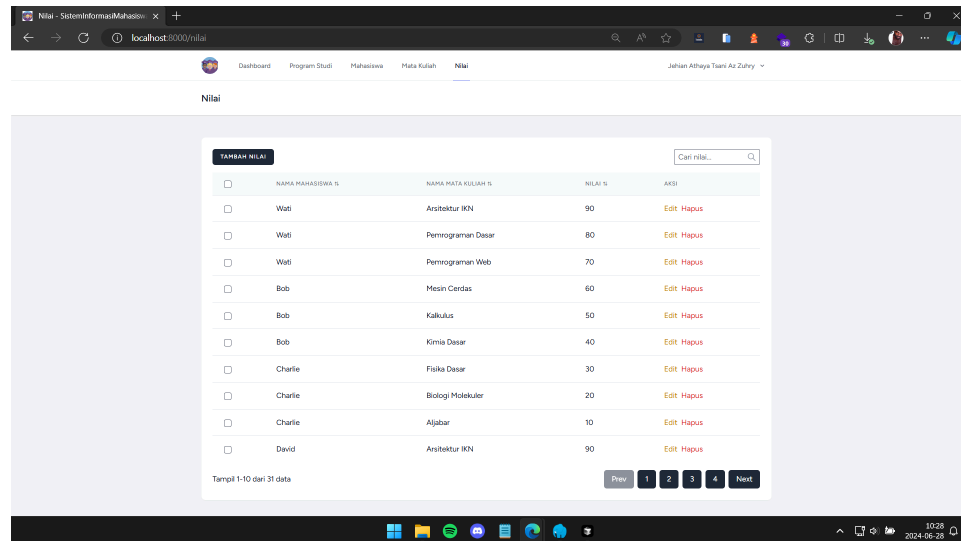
Nilai - SistemInformasiMahasisw ×
localhost:8000/nilai

Dashboard Program Studi Mahasiswa Mata Kuliah Nilai Jehian Athaya Tsani Az Zuhry

Nilai

TAMBAH NILAI

Cari nilai...

| | NAMA MAHASISWA ⇅ | NAMA MATA KULIAH ⇅ | NILAI ⇅ | AKSI |
|---|---|---|---|---|
| | Wati | Arsitektur IKN | 90 | Edit Hapus |
| | Wati | Pemrograman Dasar | 80 | Edit Hapus |
| | Wati | Pemrograman Web | 70 | Edit Hapus |
| | Bob | Mesin Cerdas | 60 | Edit Hapus |
| | Bob | Kalkulus | 50 | Edit Hapus |
| | Bob | Kimia Dasar | 40 | Edit Hapus |
| | Charlie | Fisika Dasar | 30 | Edit Hapus |
| | Charlie | Biologi Molekuler | 20 | Edit Hapus |
| | Charlie | Aljabar | 10 | Edit Hapus |
| | David | Arsitektur IKN | 90 | Edit Hapus |

Tampil 1-10 dari 31 data

Prev 1 2 3 4 Next

10:28
2024-06-28